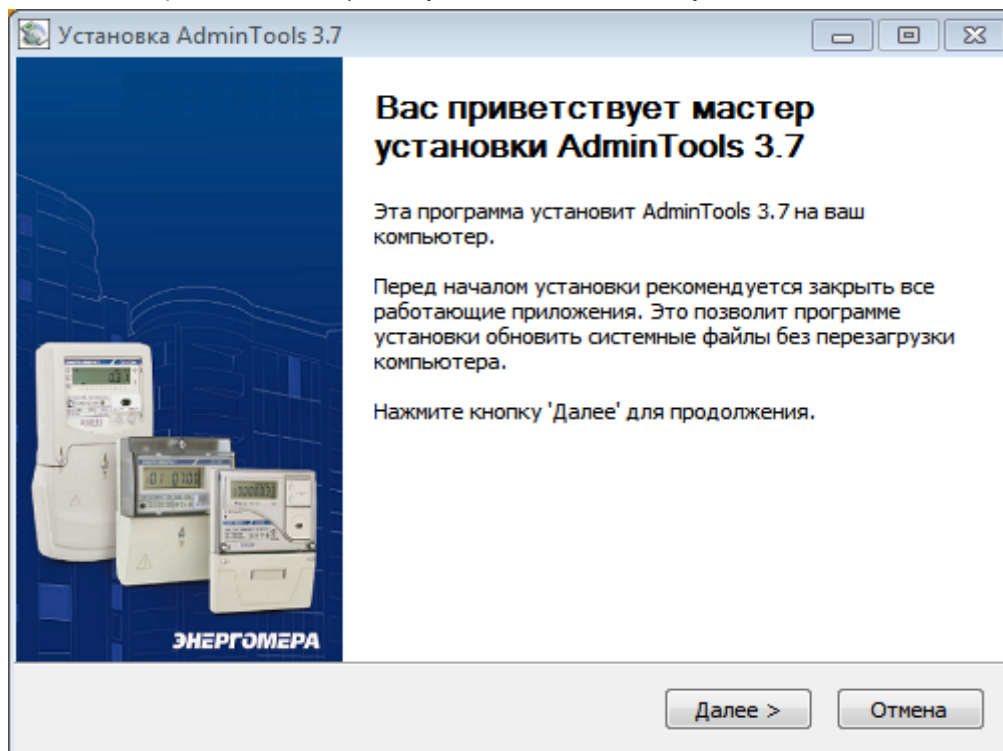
Установка AdminTools 3.7

Вас приветствует мастер установки AdminTools 3.7

Эта программа установит AdminTools 3.7 на ваш компьютер.

Перед началом установки рекомендуется закрыть все работающие приложения. Это позволит программе установки обновить системные файлы без перезагрузки компьютера.

Нажмите кнопку 'Далее' для продолжения.

ЭНЕРГОМЕРА

Далее >

Отмена